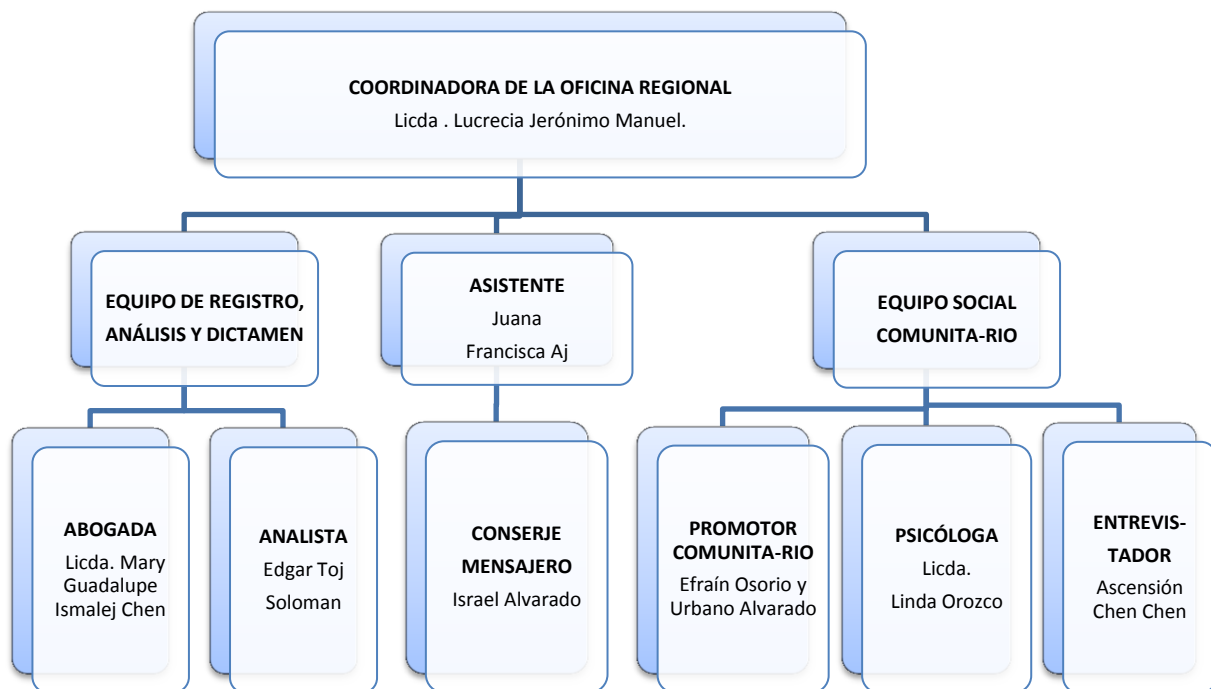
COORDINADORA DE LA OFICINA REGIONAL
Licda . Lucrecia Jerónimo Manuel.

EQUIPO DE REGISTRO, ANÁLISIS Y DICTAMEN

ASISTENTE
Juana
Francisca Aj

EQUIPO SOCIAL COMUNITA-RIO

ABOGADA
Licda. Mary Guadalupe Ismalej Chen

ANALISTA
Edgar Toj Soloman

CONSERJE MENSAJERO
Israel Alvarado

PROMOTOR COMUNITA-RIO
Efraín Osorio y Urbano Alvarado

PSICÓLOGA
Licda.
Linda Orozco

ENTREVIS-TADOR
Ascensión Chen Chen